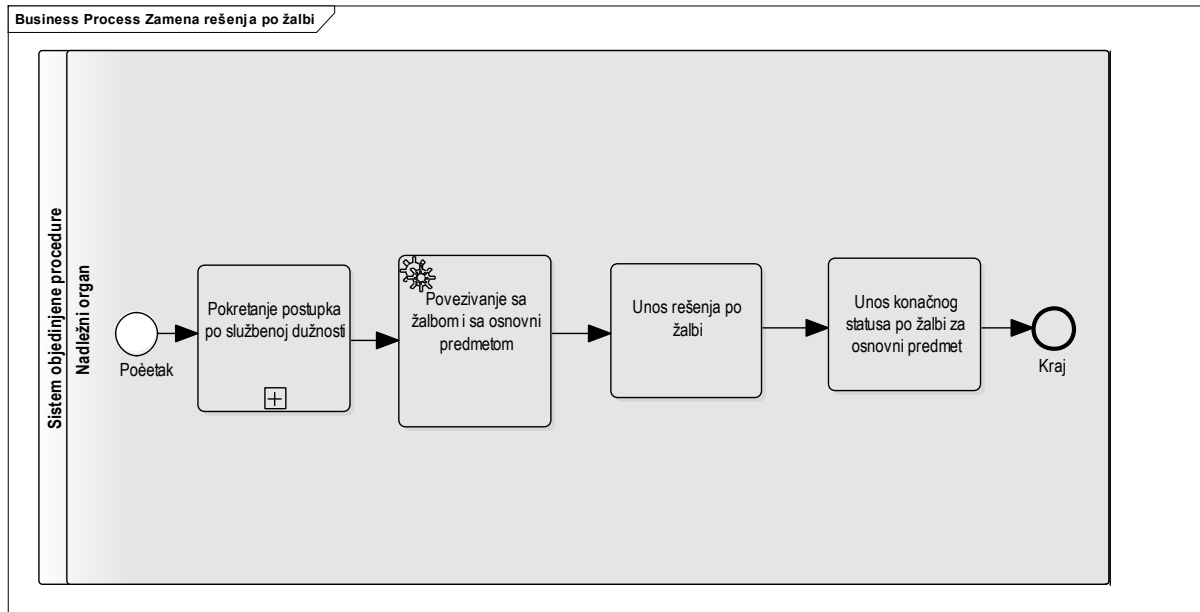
Business Process Zamena rešenja po žalbi

Sistem objedinjene procedure

Nadležni organ

Poèetak

Pokretanje postupka po službenoj dužnosti

Povezivanje sa žalbom i sa osnovni predmetom

Unos rešenja po žalbi

Unos konačnog statusa po žalbi za osnovni predmet

Kraj